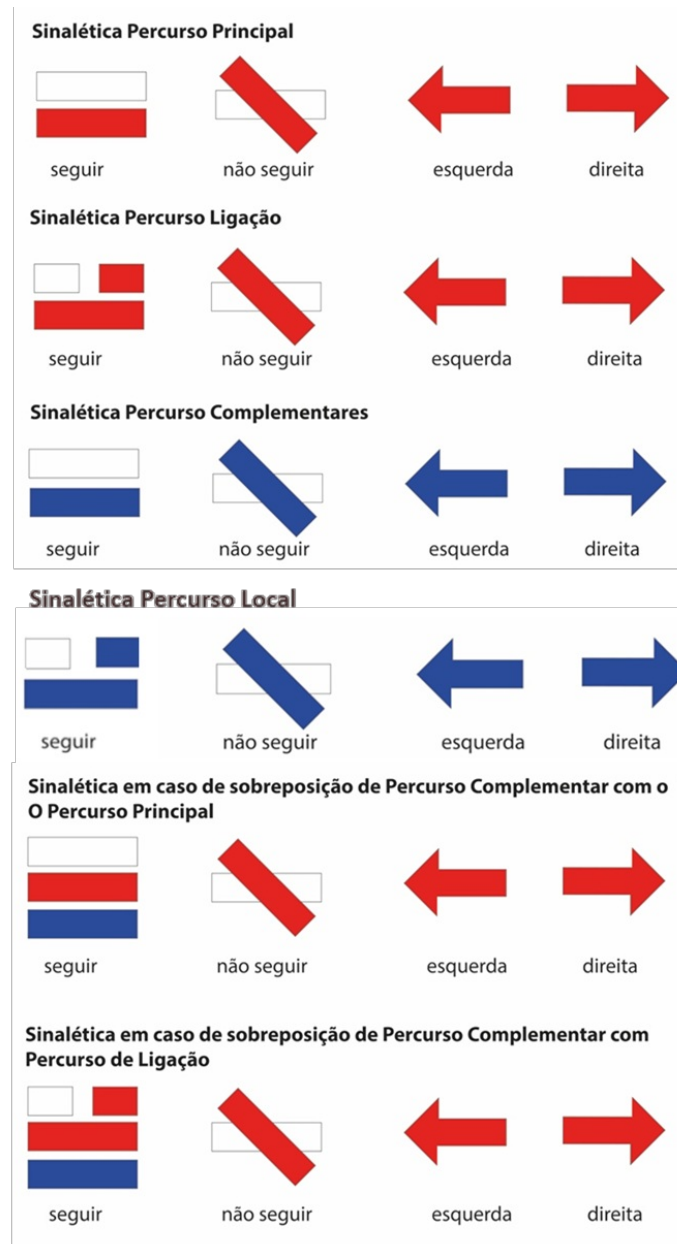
Sinalética Percurso Principal

seguir não seguir esquerda direita

Sinalética Percurso Ligação

seguir não seguir esquerda direita

Sinalética Percurso Complementares

seguir não seguir esquerda direita

Sinalética Percurso Local

seguir não seguir esquerda direita

Sinalética em caso de sobreposição de Percurso Complementar com o O Percurso Principal

seguir não seguir esquerda direita

Sinalética em caso de sobreposição de Percurso Complementar com Percurso de Ligação

seguir não seguir esquerda direita